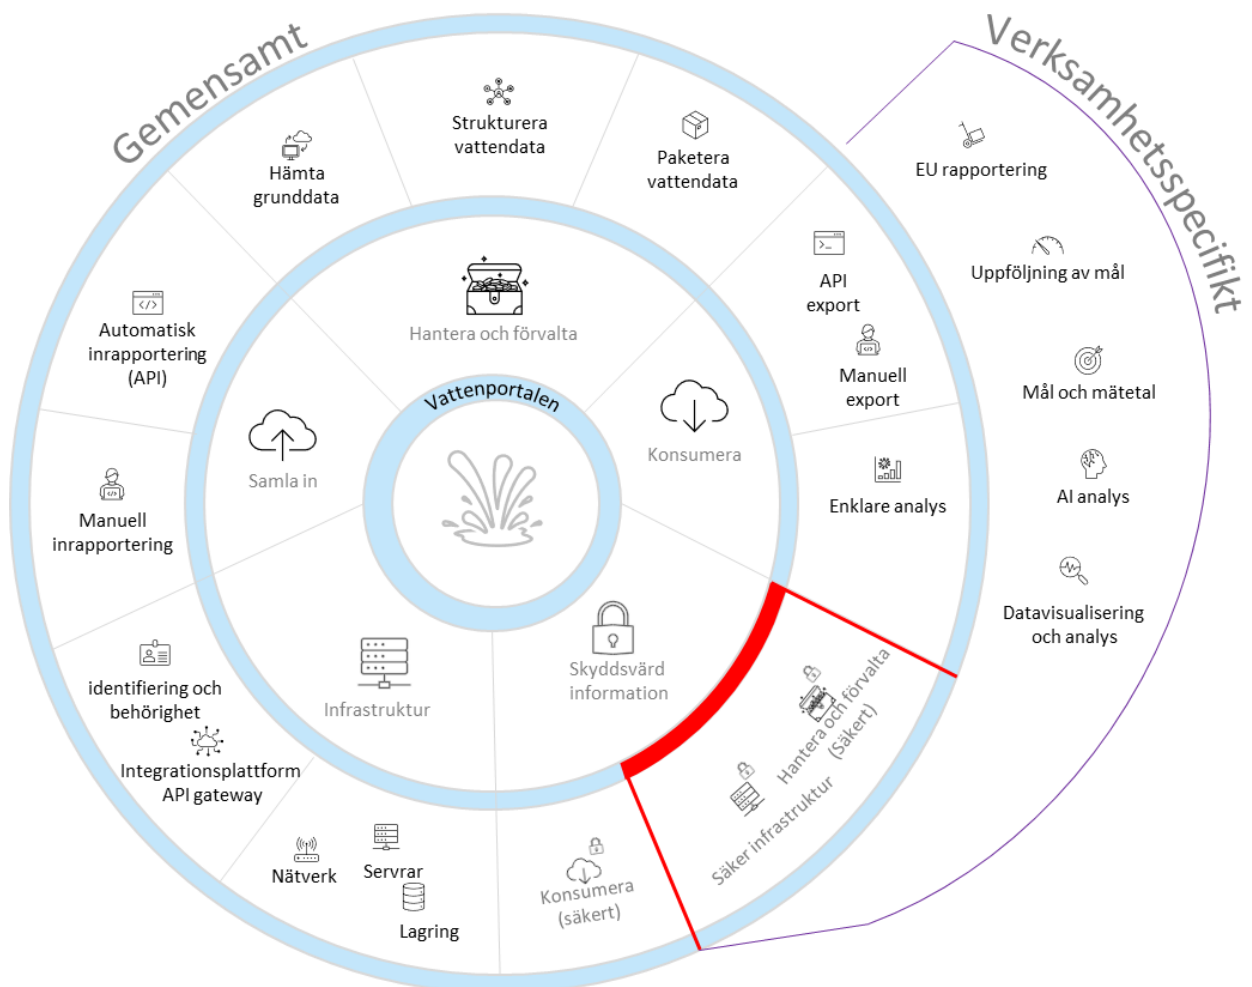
Gemensamt

Verksamhetsspecifikt

Strukturera vattendata

Hämta grunddata

Paketera vattendata

EU rapportering

API export

Uppföljning av mål

Automatisk inrapportering (API)

Hantera och förvalta

Manuell export

Mål och mätetal

Vattenportalen

Samla in

Konsumera

AI analys

Enklare analys

Manuell inrapportering

Datavisualisering och analys

Skyddsvärd information

identifiering och behörighet

Infrastruktur

Hantera och förvalta (Säkert)

Integrationsplattform API gateway

Säker infrastruktur

Nätverk

Servrar

Konsumera (säkert)

Lagring